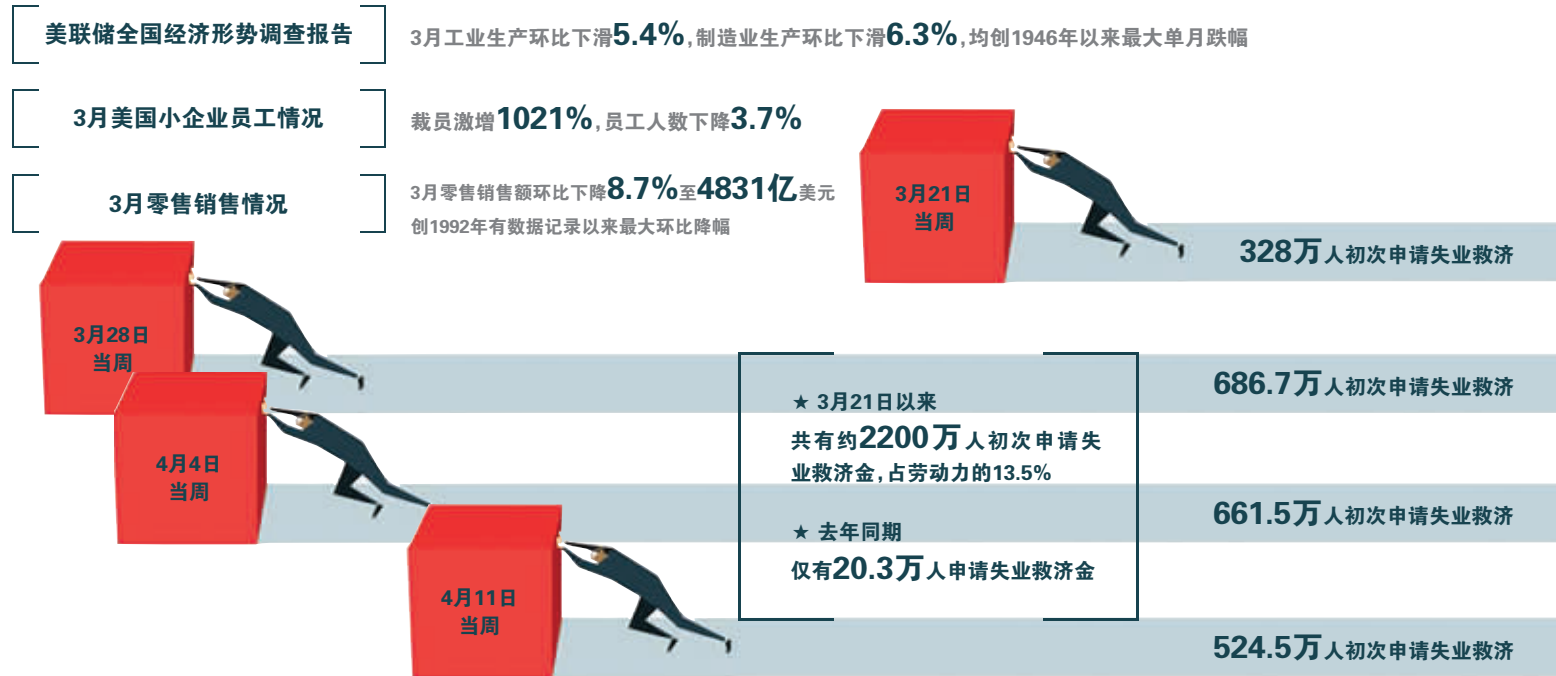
美联储全国经济形势调查报告

3月工业生产环比下滑5.4%，制造业生产环比下滑6.3%，均创1946年以来最大单月跌幅

3月美国小企业员工情况

裁员激增1021%，员工人数下降3.7%

3月零售销售情况

3月零售销售额环比下降8.7%至4831亿美元
创1992年有数据记录以来最大环比降幅

3月21日
当周

328万人初次申请失业救济

3月28日
当周

686.7万人初次申请失业救济

★ 3月21日以来
共有约2200万人初次申请失业救济金，占劳动力的13.5%

★ 去年同期
仅有20.3万人申请失业救济金

4月4日
当周

661.5万人初次申请失业救济

4月11日
当周

524.5万人初次申请失业救济